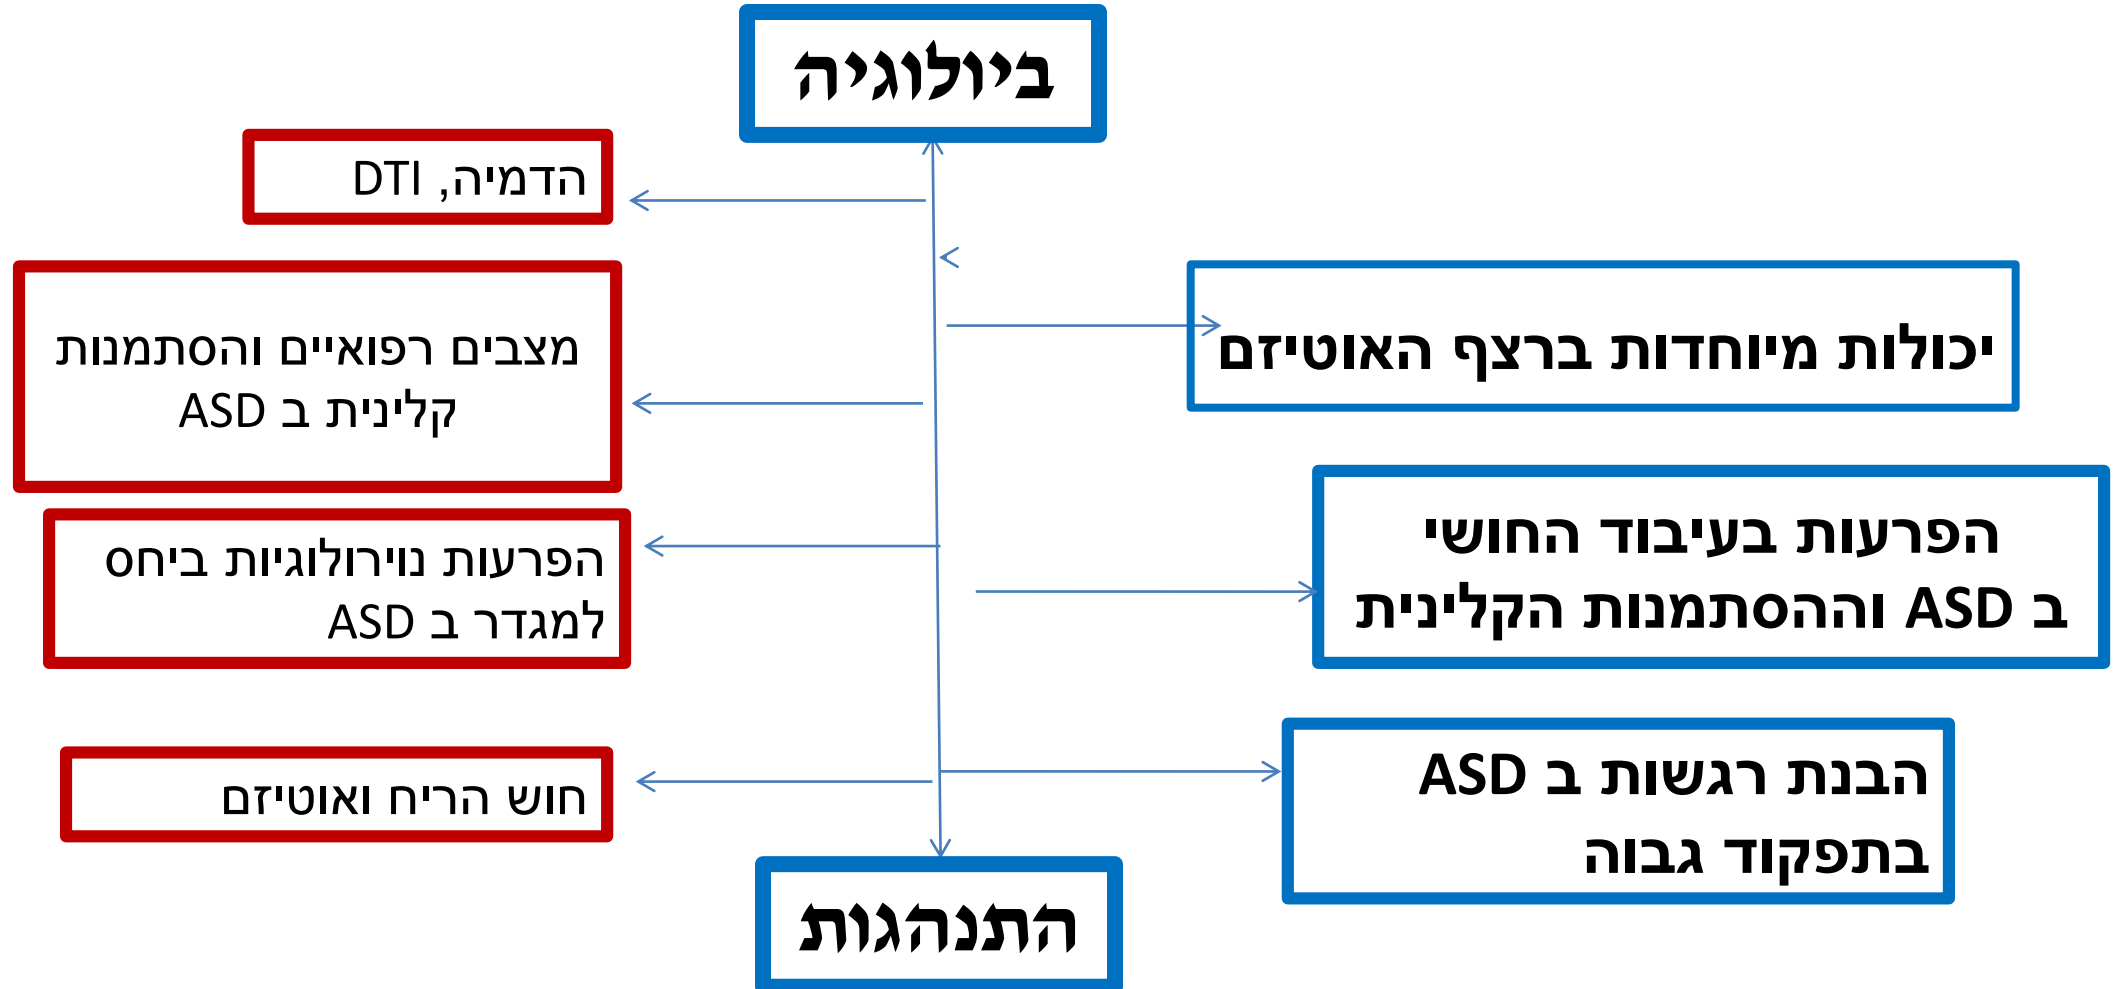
ביולוגיה

הדמיה, DTI

יכולות מיוחדות ברצף האוטיזם

מצבים רפואיים והסתמנות קלינית ב ASD

הפרעות בעיבוד החושי ב ASD וההסתמנות הקלינית

הפרעות נוירולוגיות ביחס למגדר ב ASD

חוש הריח ואוטיזם

הבנת רגשות ב ASD בתפקוד גבוה

התנהגות